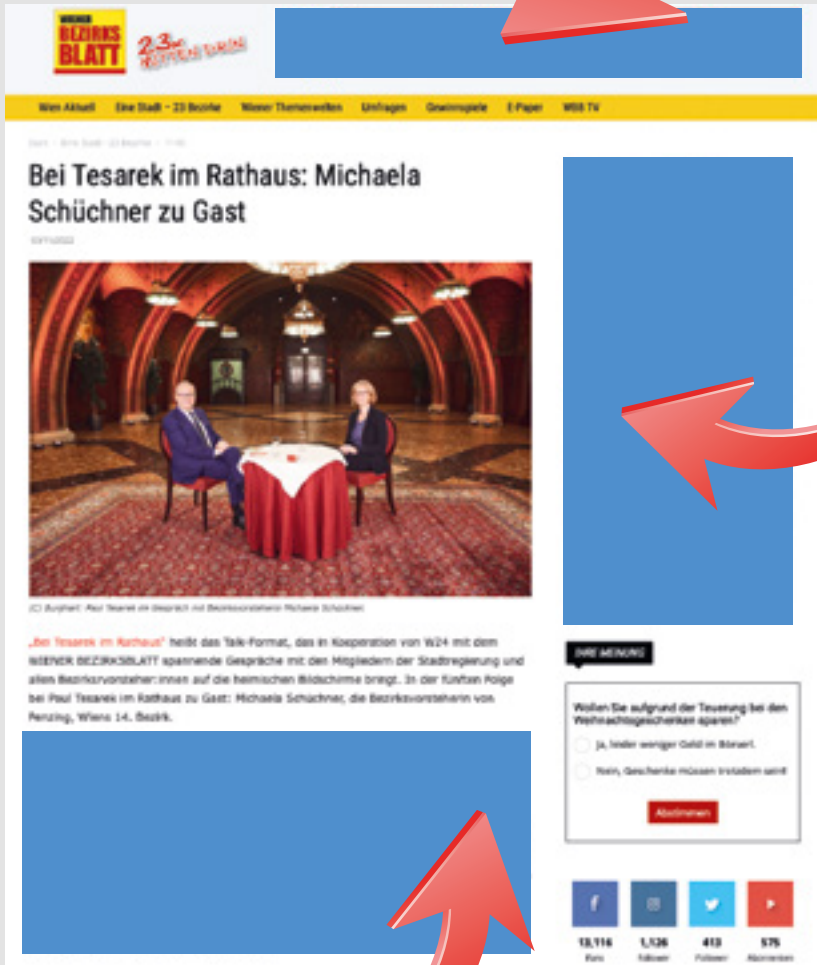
WIENER BEZIRKSBLATT

Wien Aktuell   Eine Stadt – 23 Bezirke   Wiener Themenwelten   Umfragen   Gewinnspiele   E-Paper   WBB TV

Start > Eine Stadt - 23 Bezirke > 1140

Bei Tesarek im Rathaus: Michaela Schüchner zu Gast

(C) Burghart: Paul Tesarek im Gespräch mit Bezirksvorsteherin Michaela Schüchner

„Bei Tesarek im Rathaus" heißt das Talk-Format, das in Kooperation von W24 mit dem WIENER BEZIRKSBLATT spannende Gespräche mit den Mitgliedern der Stadtregierung und allen Bezirksvorsteher:innen auf die heimischen Bildschirme bringt. In der fünften Folge bei Paul Tesarek im Rathaus zu Gast: Michaela Schüchner, die Bezirksvorsteherin von Penzing, Wiens 14. Bezirk.

IHRE MEINUNG

Wollen Sie aufgrund der Teuerung bei den Weihnachtsgeschenken sparen?

Ja, leider weniger Geld im Börserl.

Nein, Geschenke müssen trotzdem sein!

Abstimmen

13,116 Fans   1,126 Follower   413 Follower   575 Abonnenten